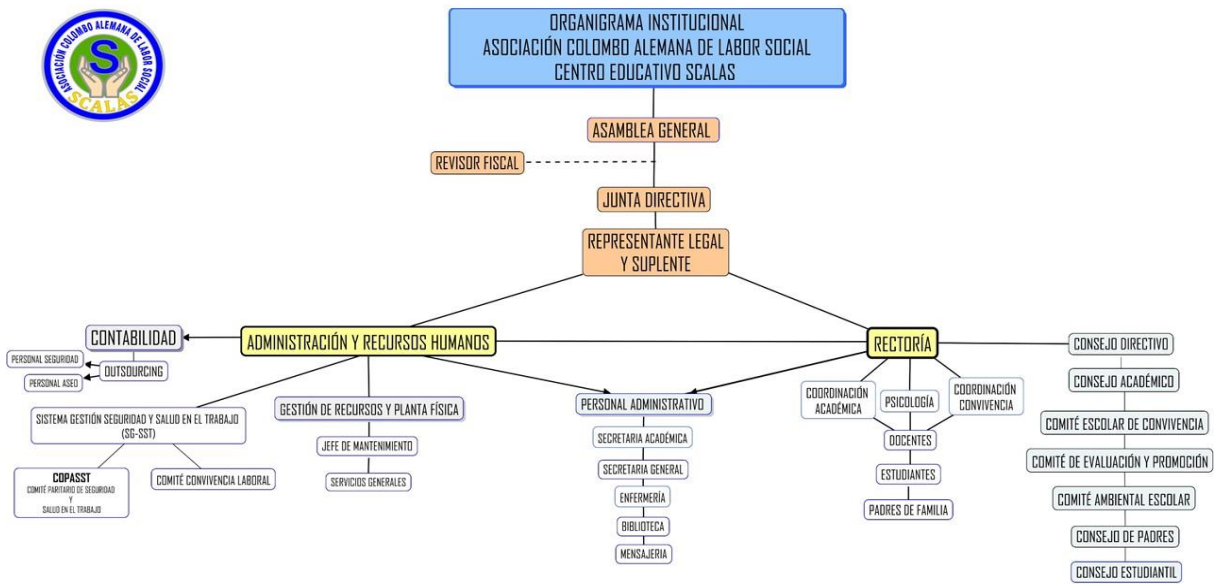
ASOCIACIÓN COLOMBO ALEMANA DE LABOR SOCIAL
S
SCALAS

ORGANIGRAMA INSTITUCIONAL
ASOCIACIÓN COLOMBO ALEMANA DE LABOR SOCIAL
CENTRO EDUCATIVO SCALAS

ASAMBLEA GENERAL

REVISOR FISCAL

JUNTA DIRECTIVA

REPRESENTANTE LEGAL Y SUPLENTE

CONTABILIDAD

ADMINISTRACIÓN Y RECURSOS HUMANOS

RECTORÍA

CONSEJO DIRECTIVO

PERSONAL SEGURIDAD

OUTSOURCING

PERSONAL ASEO

SISTEMA GESTIÓN SEGURIDAD Y SALUD EN EL TRABAJO (SG-SST)

GESTIÓN DE RECURSOS Y PLANTA FÍSICA

PERSONAL ADMINISTRATIVO

COORDINACIÓN ACADÉMICA

PSICOLOGÍA

COORDINACIÓN CONVIVENCIA

CONSEJO ACADÉMICO

JEFE DE MANTENIMIENTO

SECRETARIA ACADÉMICA

DOCENTES

COMITÉ ESCOLAR DE CONVIVENCIA

COPASST
COMITÉ PARITARIO DE SEGURIDAD Y SALUD EN EL TRABAJO

COMITÉ CONVIVENCIA LABORAL

SERVICIOS GENERALES

SECRETARIA GENERAL

ESTUDIANTES

COMITÉ DE EVALUACIÓN Y PROMOCIÓN

ENFERMERÍA

PADRES DE FAMILIA

COMITÉ AMBIENTAL ESCOLAR

BIBLIOTECA

CONSEJO DE PADRES

MENSAJERIA

CONSEJO ESTUDIANTIL